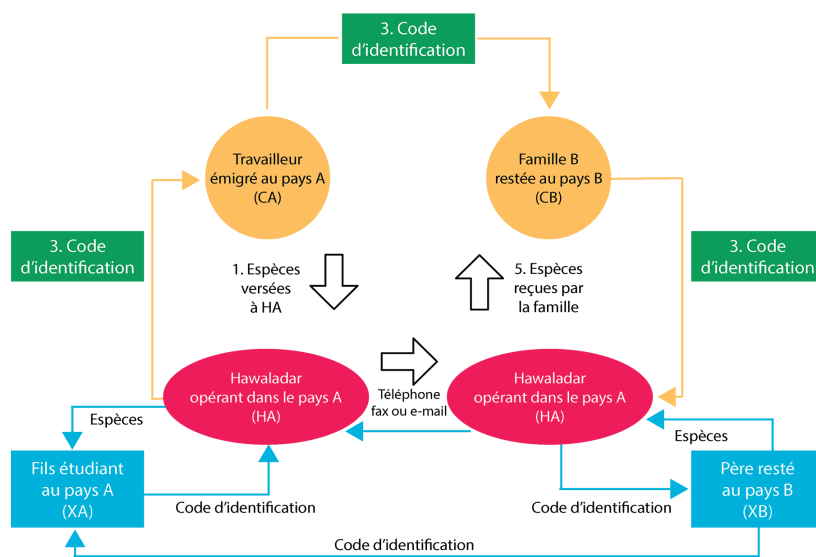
3. Code d'identification

Travailleur émigré au pays A (CA)

Famille B restée au pays B (CB)

3. Code d'identification

3. Code d'identification

1. Espèces versées à HA

5. Espèces reçues par la famille

Hawaladar opérant dans le pays A (HA)

Téléphone fax ou e-mail

Hawaladar opérant dans le pays A (HA)

Espèces

Espèces

Fils étudiant au pays A (XA)

Code d'identification

Code d'identification

Père resté au pays B (XB)

Code d'identification